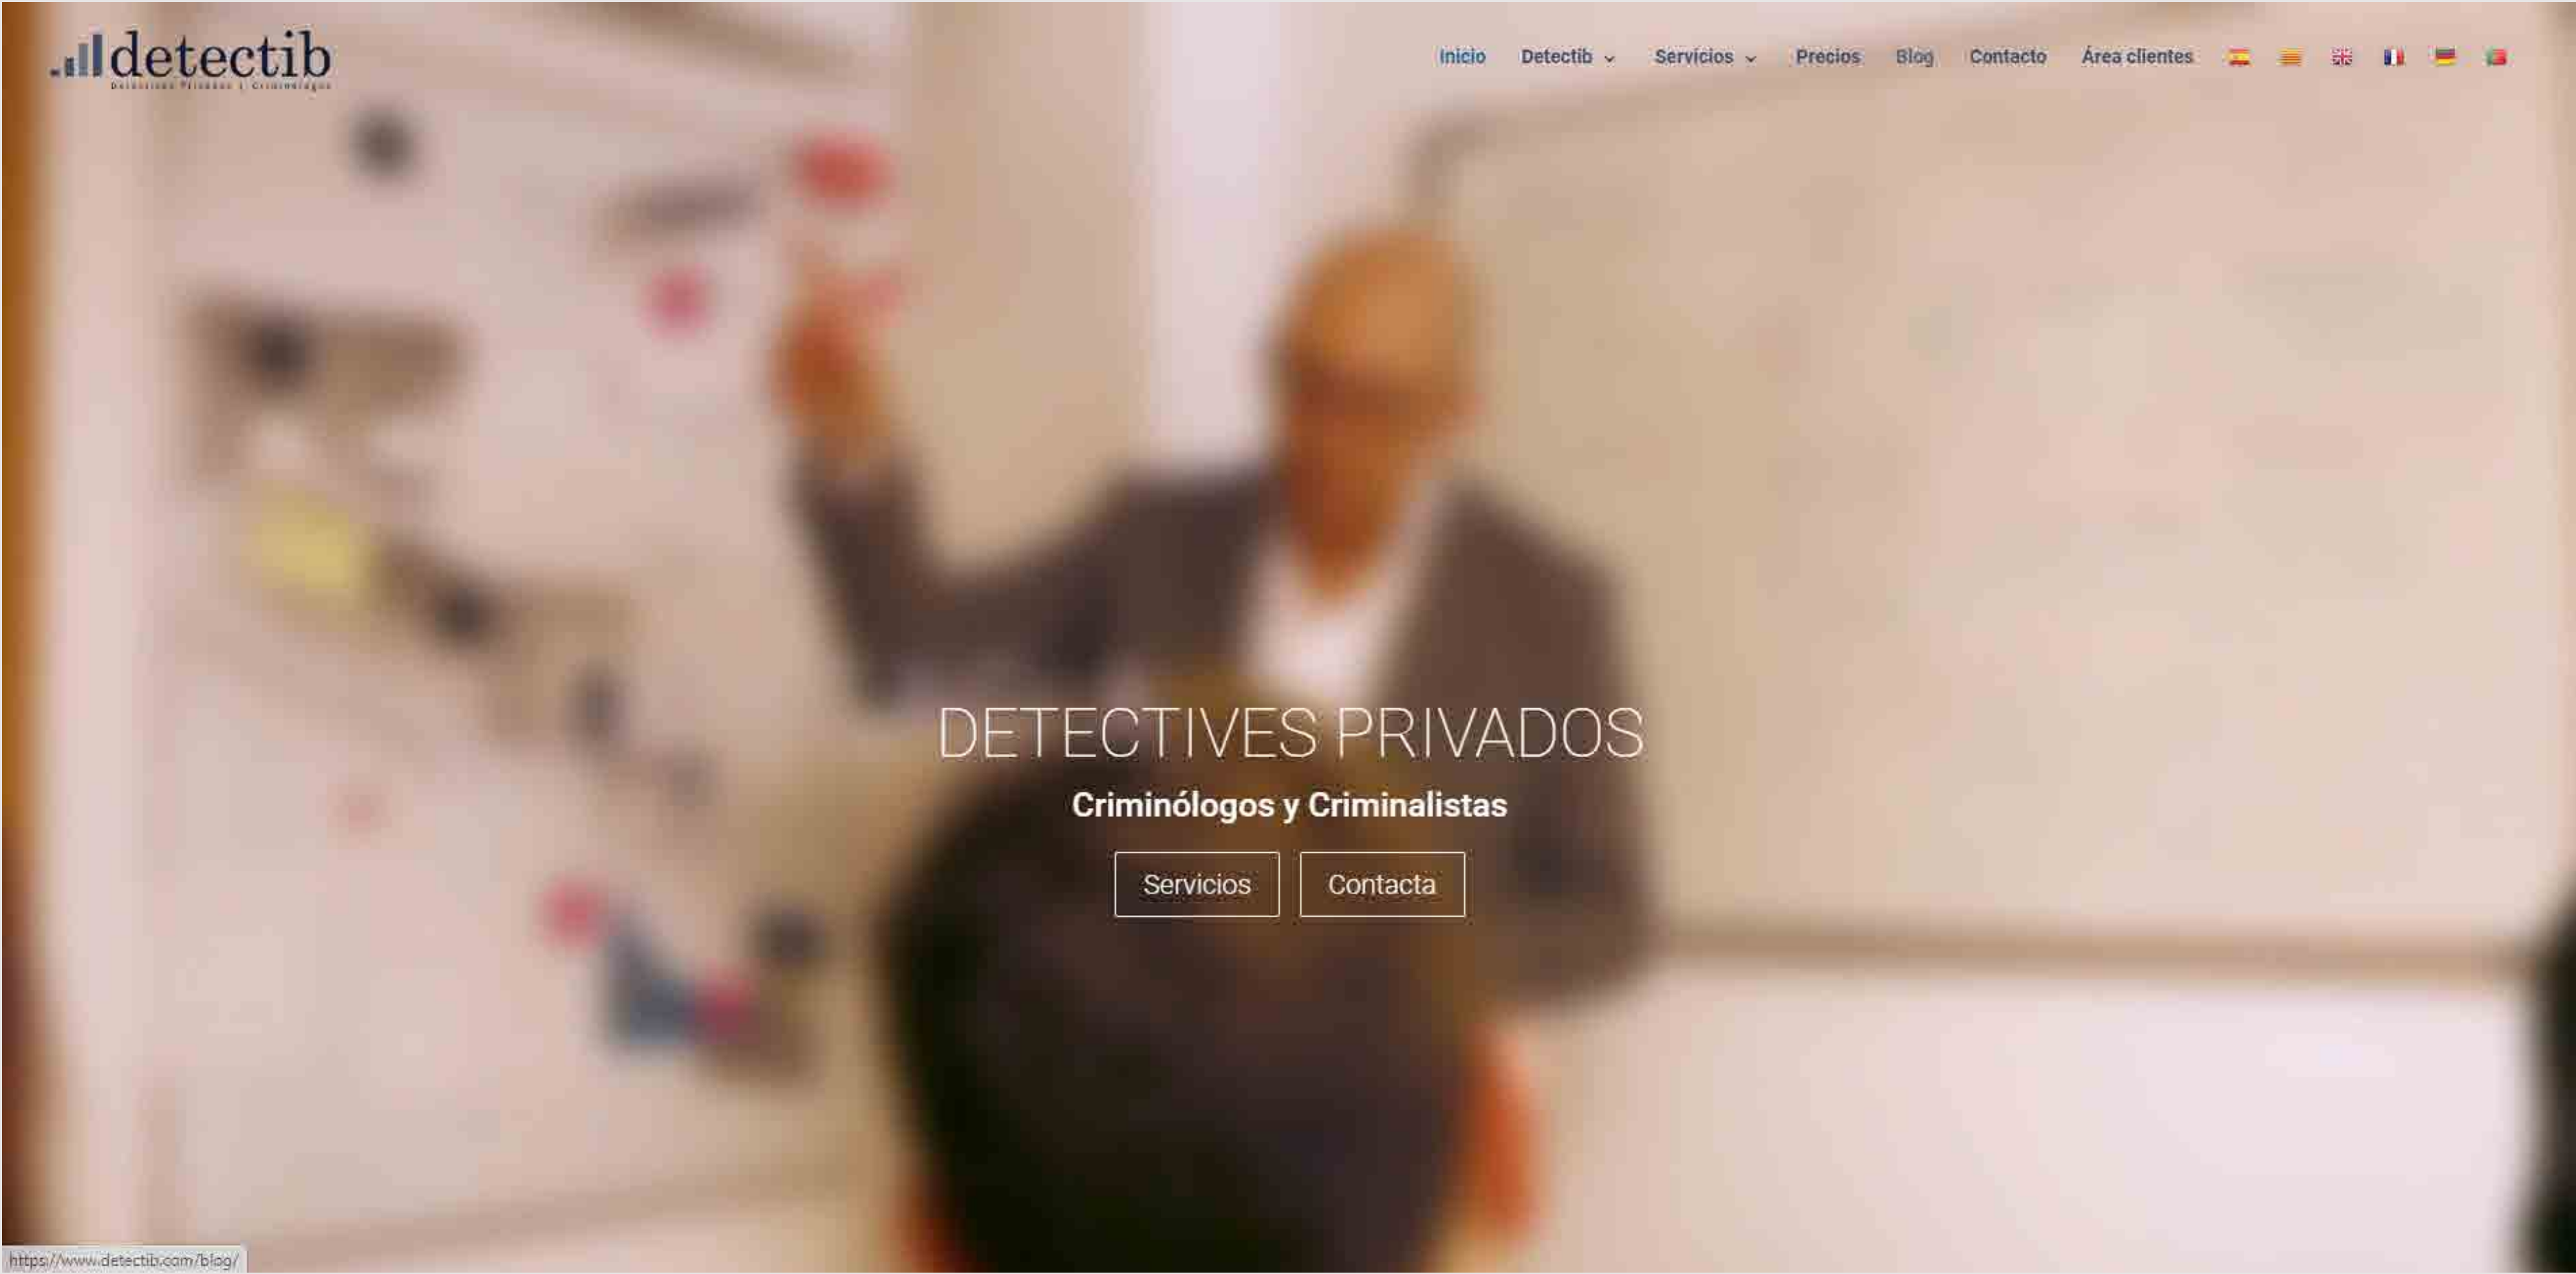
detectib
Detectives Privados | Criminólogos

Inicio Detectib Servicios Precios Blog Contacto Área clientes

DETECTIVES PRIVADOS
Criminólogos y Criminalistas

Servicios Contacta

https://www.detectib.com/blog/